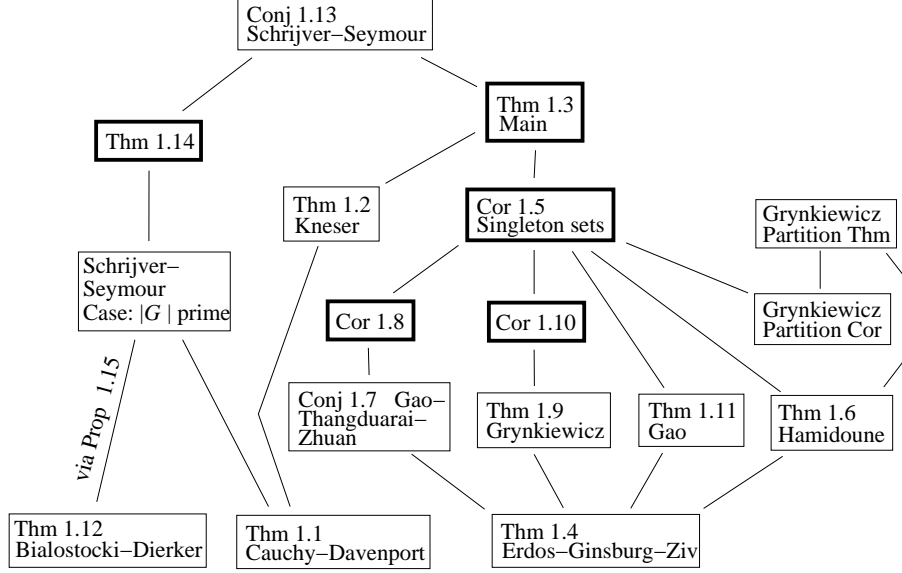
Conj 1.13
Schrijver–Seymour

Thm 1.14

Thm 1.3
Main

Thm 1.2
Kneser

Cor 1.5
Singleton sets

Grynkiewicz
Partition Thm

Schrijver–
Seymour
Case: $|G|$ prime

Cor 1.8

Cor 1.10

Grynkiewicz
Partition Cor

via Prop 1.15

Conj 1.7 Gao–
Thangduarai–
Zhuan

Thm 1.9
Grynkiewicz

Thm 1.11
Gao

Thm 1.6
Hamidoune

Thm 1.12
Bialostocki–Dierker

Thm 1.1
Cauchy–Davenport

Thm 1.4
Erdos–Ginsburg–Ziv